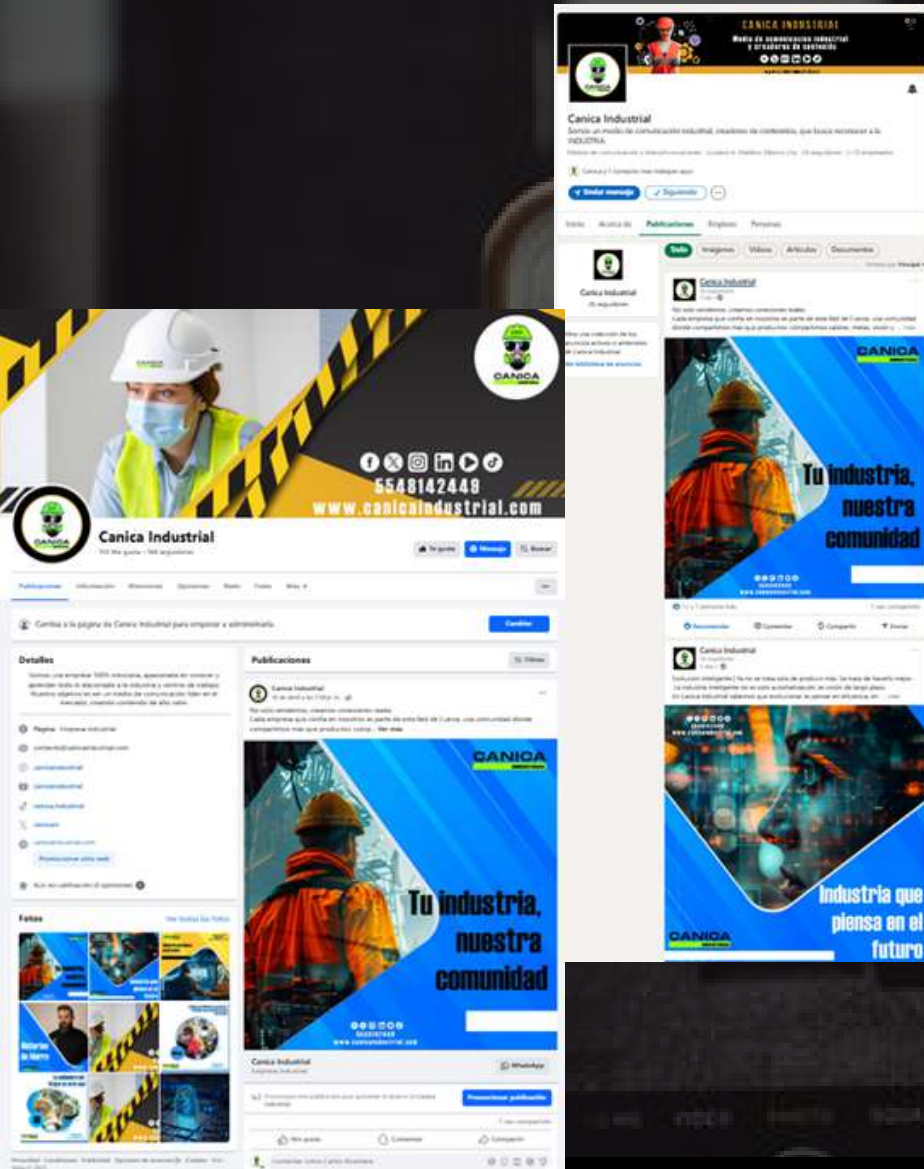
CANICA INDUSTRIAL

Medio de comunicación industrial y creadores de contenido.

Canica Industrial

Somos un medio de comunicación industrial, creadores de contenidos, que busca reconectar a la INDUSTRIA.

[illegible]

Enviar mensaje

Siguiendo

Inicio

Acerca de

Publicaciones

Empleos

Personas

Todo

Imágenes

Vídeos

Artículos

Documentos

Canica Industrial

Canica Industrial

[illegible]

CANICA

Tu industria, nuestra comunidad

Recomendar

Comentar

Compartir

Enviar

Canica Industrial

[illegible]

Industria que piensa en el futuro

CANICA

5548142449

www.canicaindustrial.com

Canica Industrial

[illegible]

Te gusta

Mensaje

Buscar

Publicaciones

Información

Menciones

Opiniones

Reels

Fotos

Más

Cambia a la página de Canica Industrial para empezar a administrarla.

Cambiar

Detalles

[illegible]

Página · Empresa industrial

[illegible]

Promocionar sitio web

Publicaciones

Filtros

Canica Industrial

No solo vendemos, creamos conexiones reales. Cada empresa que confía en nosotros es parte de esta Red de Canica, una comunidad donde compartimos más que productos compartimos... Ver más

CANICA

Tu industria, nuestra comunidad

Fotos

Ver todas las fotos

Canica Industrial

WhatsApp

Promocionar publicación

Me gusta

Comentar

Compartir